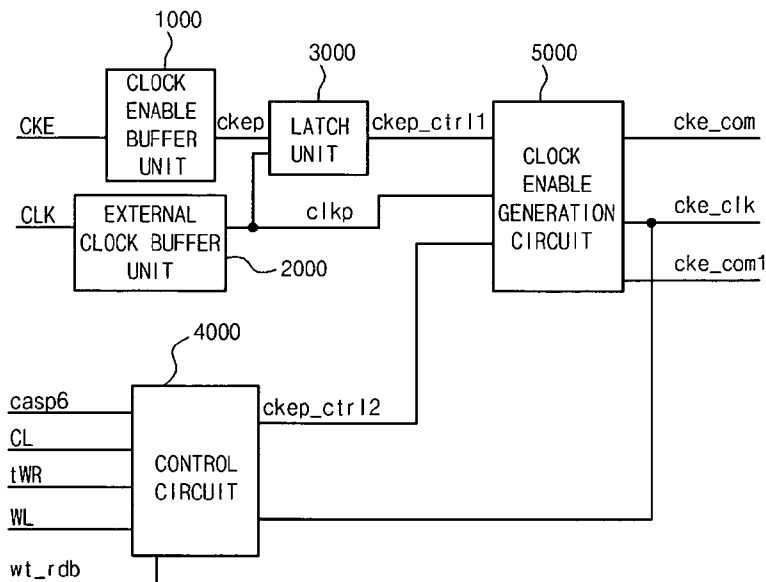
1000

CLOCK ENABLE BUFFER UNIT

3000

LATCH UNIT

5000

CKE

ckep

ckep_ctrl1

cke_com

CLOCK ENABLE GENERATION CIRCUIT

CLK

EXTERNAL CLOCK BUFFER UNIT

clkp

cke_clk

2000

cke_com1

4000

casp6

ckep_ctrl2

CL

CONTROL CIRCUIT

tWR

WL

wt_rdb